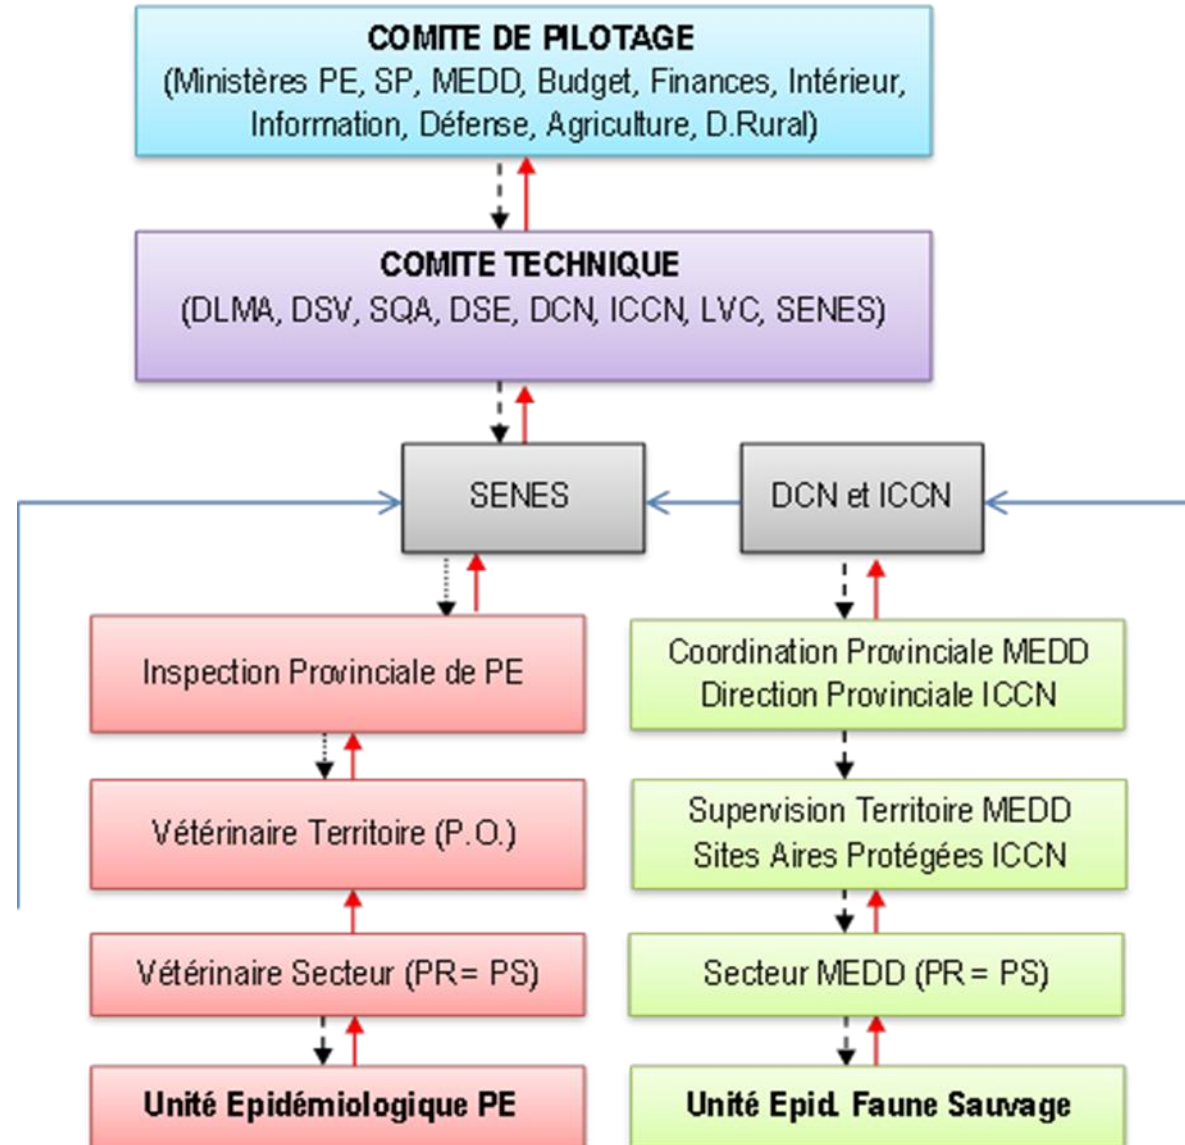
COMITE DE PILOTAGE
(Ministères PE, SP, MEDD, Budget, Finances, Intérieur, Information, Défense, Agriculture, D.Rural)

COMITE TECHNIQUE
(DLMA, DSV, SQA, DSE, DCN, ICCN, LVC, SENES)

SENES

DCN et ICCN

Inspection Provinciale de PE

Vétérinaire Territoire (P.O.)

Vétérinaire Secteur (PR= PS)

Unité Epidémiologique PE

Coordination Provinciale MEDD
Direction Provinciale ICCN

Supervision Territoire MEDD
Sites Aires Protégées ICCN

Secteur MEDD (PR = PS)

Unité Epid. Faune Sauvage